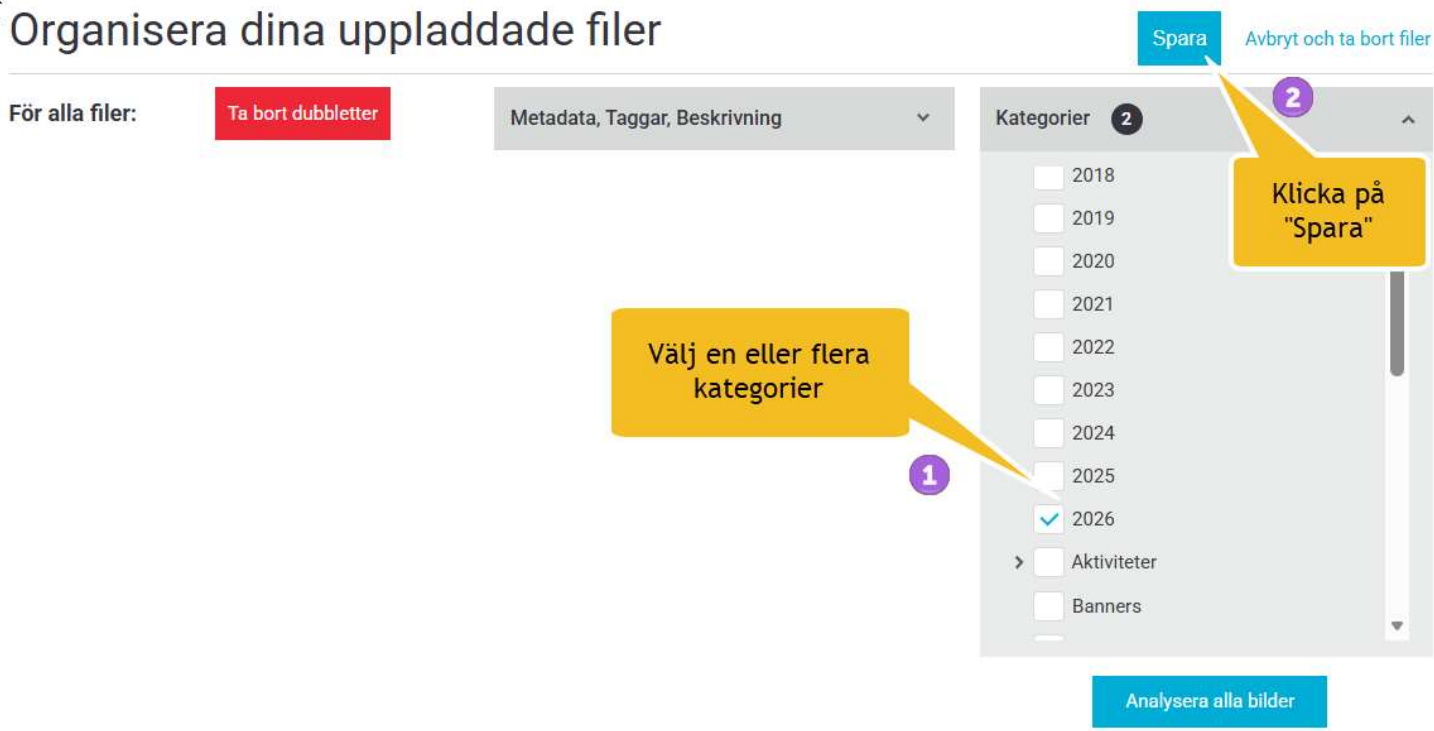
Organisera dina uppladdade filer

Spara

Avbryt och ta bort filer

För alla filer:

Ta bort dubbletter

Metadata, Taggar, Beskrivning

Kategorier 2

2

Klicka på "Spara"

2018
2019
2020
2021
2022
2023
2024
2025
2026
Aktiviteter
Banners

Välj en eller flera kategorier

1

Analysera alla bilder